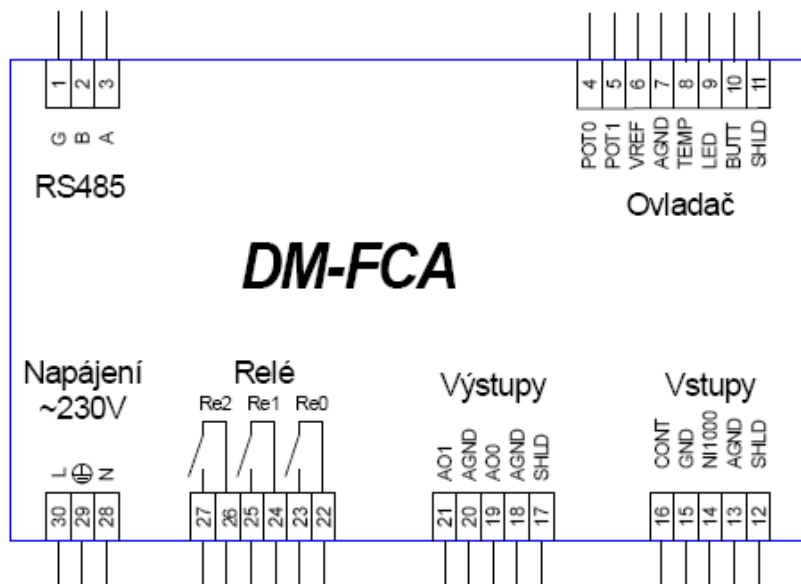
1 2 3
G B A
RS485

4 5 6 7 8 9 10 11
POT0 POT1 VREF AGND TEMP LED BUTT SHLD
Ovladač

DM-FCA

Napájení
~230V
L ⊕ N
30 29 28

Relé
Re2 Re1 Re0
27 26 25 24 23 22

Výstupy
AO1 AGND AO0 AGND SHLD
21 20 19 18 17

Vstupy
CONT GND NI1000 AGND SHLD
16 15 14 13 12